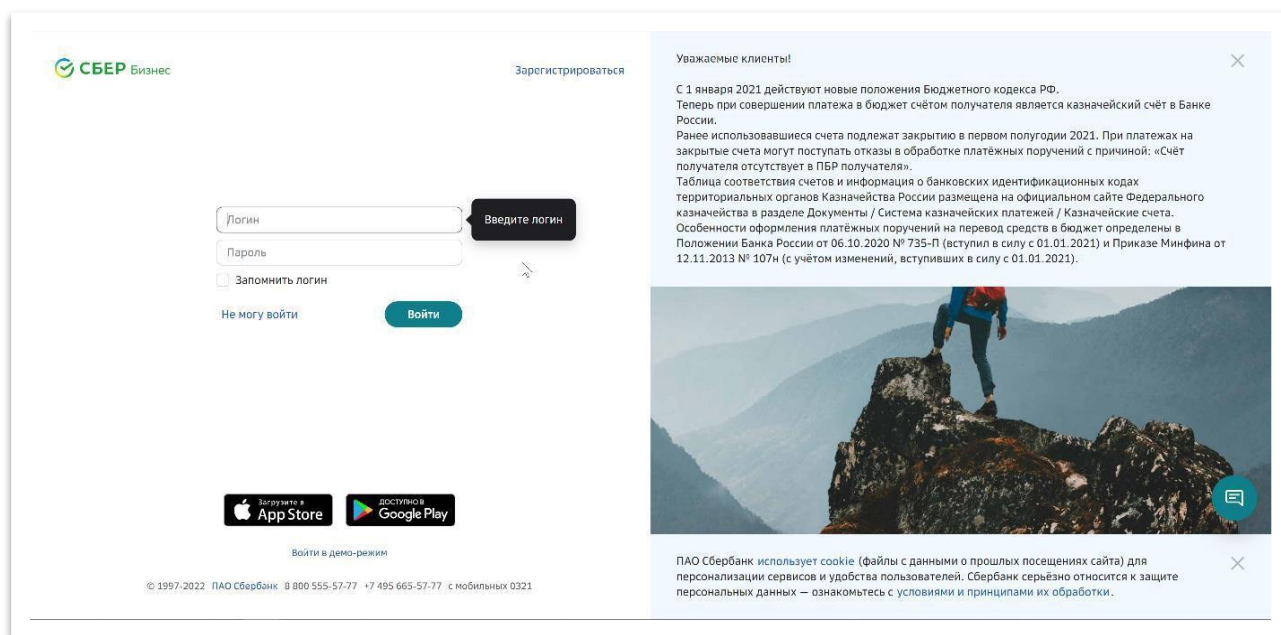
СБЕР Бизнес

Зарегистрироваться

Логин

Введите логин

Пароль

Запомнить логин

Не могу войти

Войти

Загрузите в App Store

ДОСТУПНО В Google Play

Войти в демо-режим

© 1997-2022 ПАО Сбербанк 8 800 555-57-77 +7 495 665-57-77 с мобильных 0321

Уважаемые клиенты!

С 1 января 2021 действуют новые положения Бюджетного кодекса РФ.
Теперь при совершении платежа в бюджет счётом получателя является казначейский счёт в Банке России.
Ранее использовавшиеся счета подлежат закрытию в первом полугодии 2021. При платежах на закрытые счета могут поступать отказы в обработке платёжных поручений с причиной: «Счёт получателя отсутствует в ПБР получателя».
Таблица соответствия счетов и информация о банковских идентификационных кодах территориальных органов Казначейства России размещена на официальном сайте Федерального казначейства в разделе Документы / Система казначейских платежей / Казначейские счета.
Особенности оформления платёжных поручений на перевод средств в бюджет определены в Положении Банка России от 06.10.2020 № 735-П (вступил в силу с 01.01.2021) и Приказе Минфина от 12.11.2013 № 107н (с учётом изменений, вступивших в силу с 01.01.2021).

ПАО Сбербанк использует cookie (файлы с данными о прошлых посещениях сайта) для персонализации сервисов и удобства пользователей. Сбербанк серьёзно относится к защите персональных данных — ознакомьтесь с условиями и принципами их обработки.